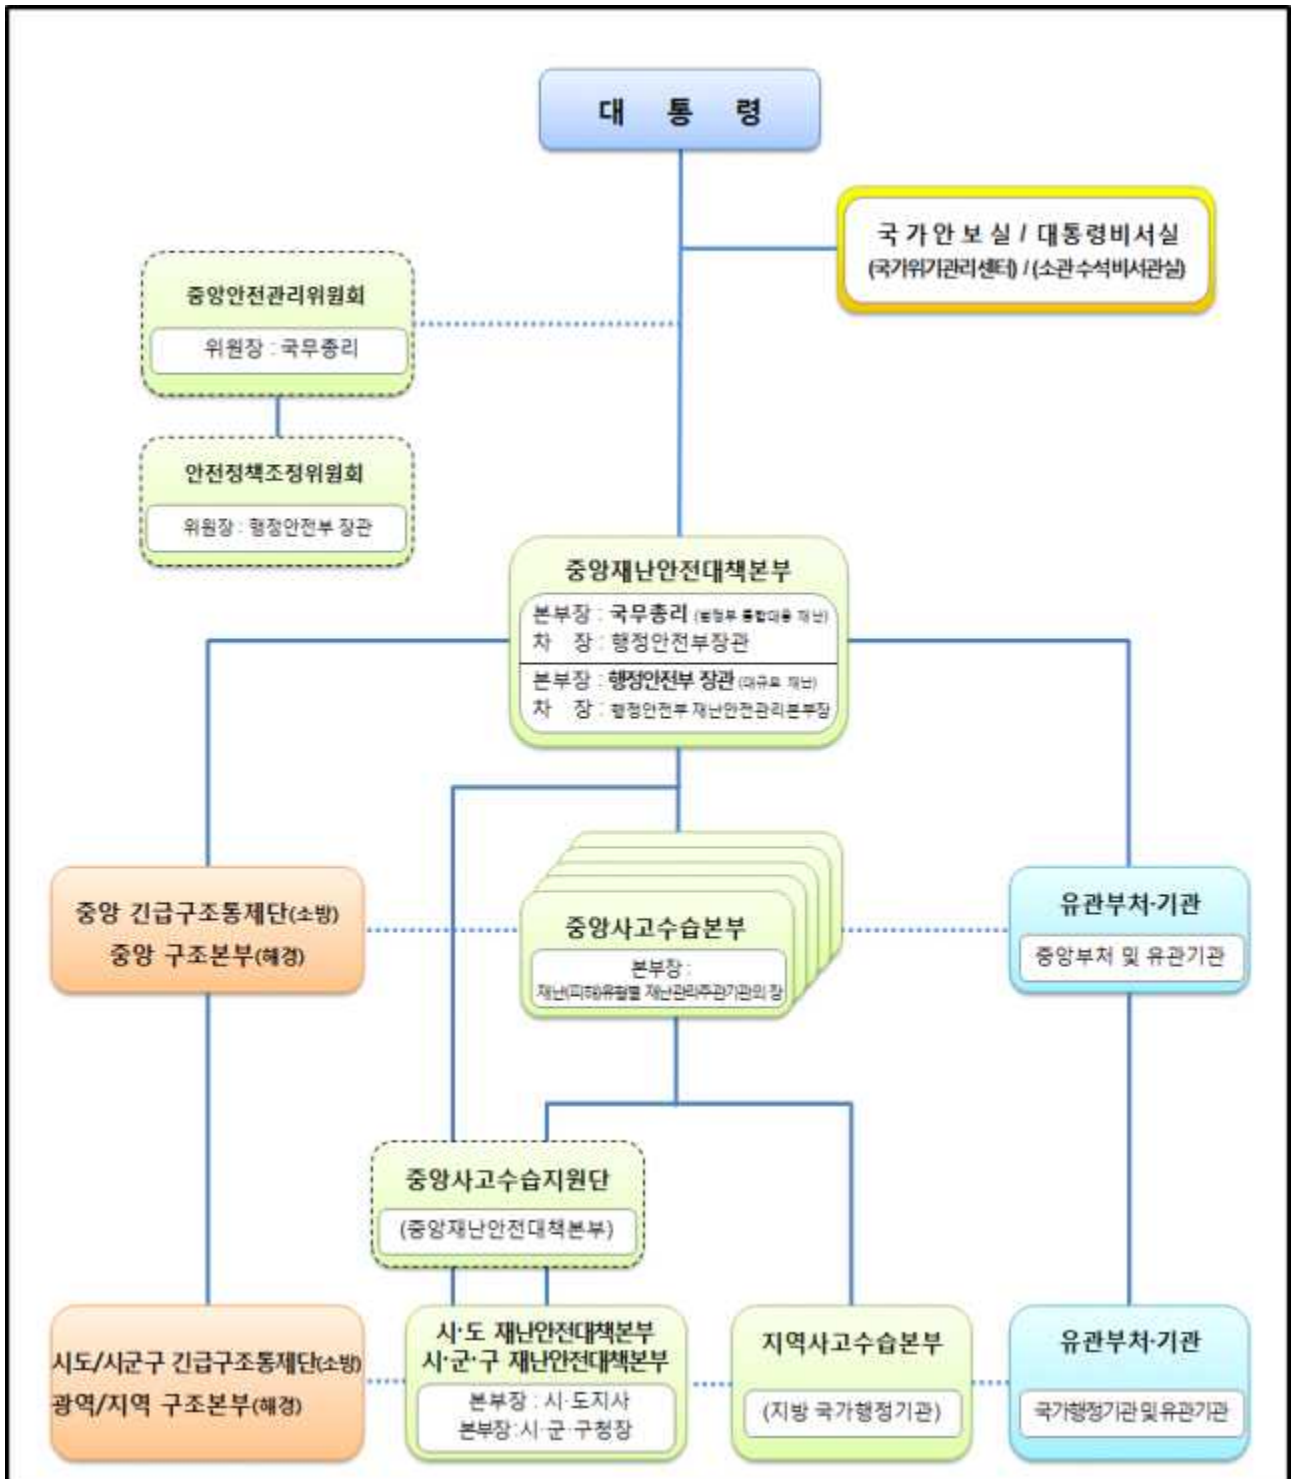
대 통 령

국가안보실 / 대통령비서실
(국가위기관리센터) / (소관수석비서관실)

중앙안전관리위원회
위원장 : 국무총리

안전정책조정위원회
위원장 : 행정안전부 장관

중앙재난안전대책본부
본부장 : 국무총리 (범정부 통합대응 재난)
차 장 : 행정안전부장관
본부장 : 행정안전부 장관 (대규모 재난)
차 장 : 행정안전부 재난안전관리본부장

중앙 긴급구조통제단(소방)
중앙 구조본부(해경)

중앙사고수습본부
본부장 :
재난(피해)유형별 재난관리주관기관의 장

유관부처·기관
중앙부처 및 유관기관

중앙사고수습지원단
(중앙재난안전대책본부)

시도/시군구 긴급구조통제단(소방)
광역/지역 구조본부(해경)

시·도 재난안전대책본부
시·군·구 재난안전대책본부
본부장 : 시·도지사
본부장 : 시·군·구청장

지역사고수습본부
(지방 국가행정기관)

유관부처·기관
국가행정기관 및 유관기관